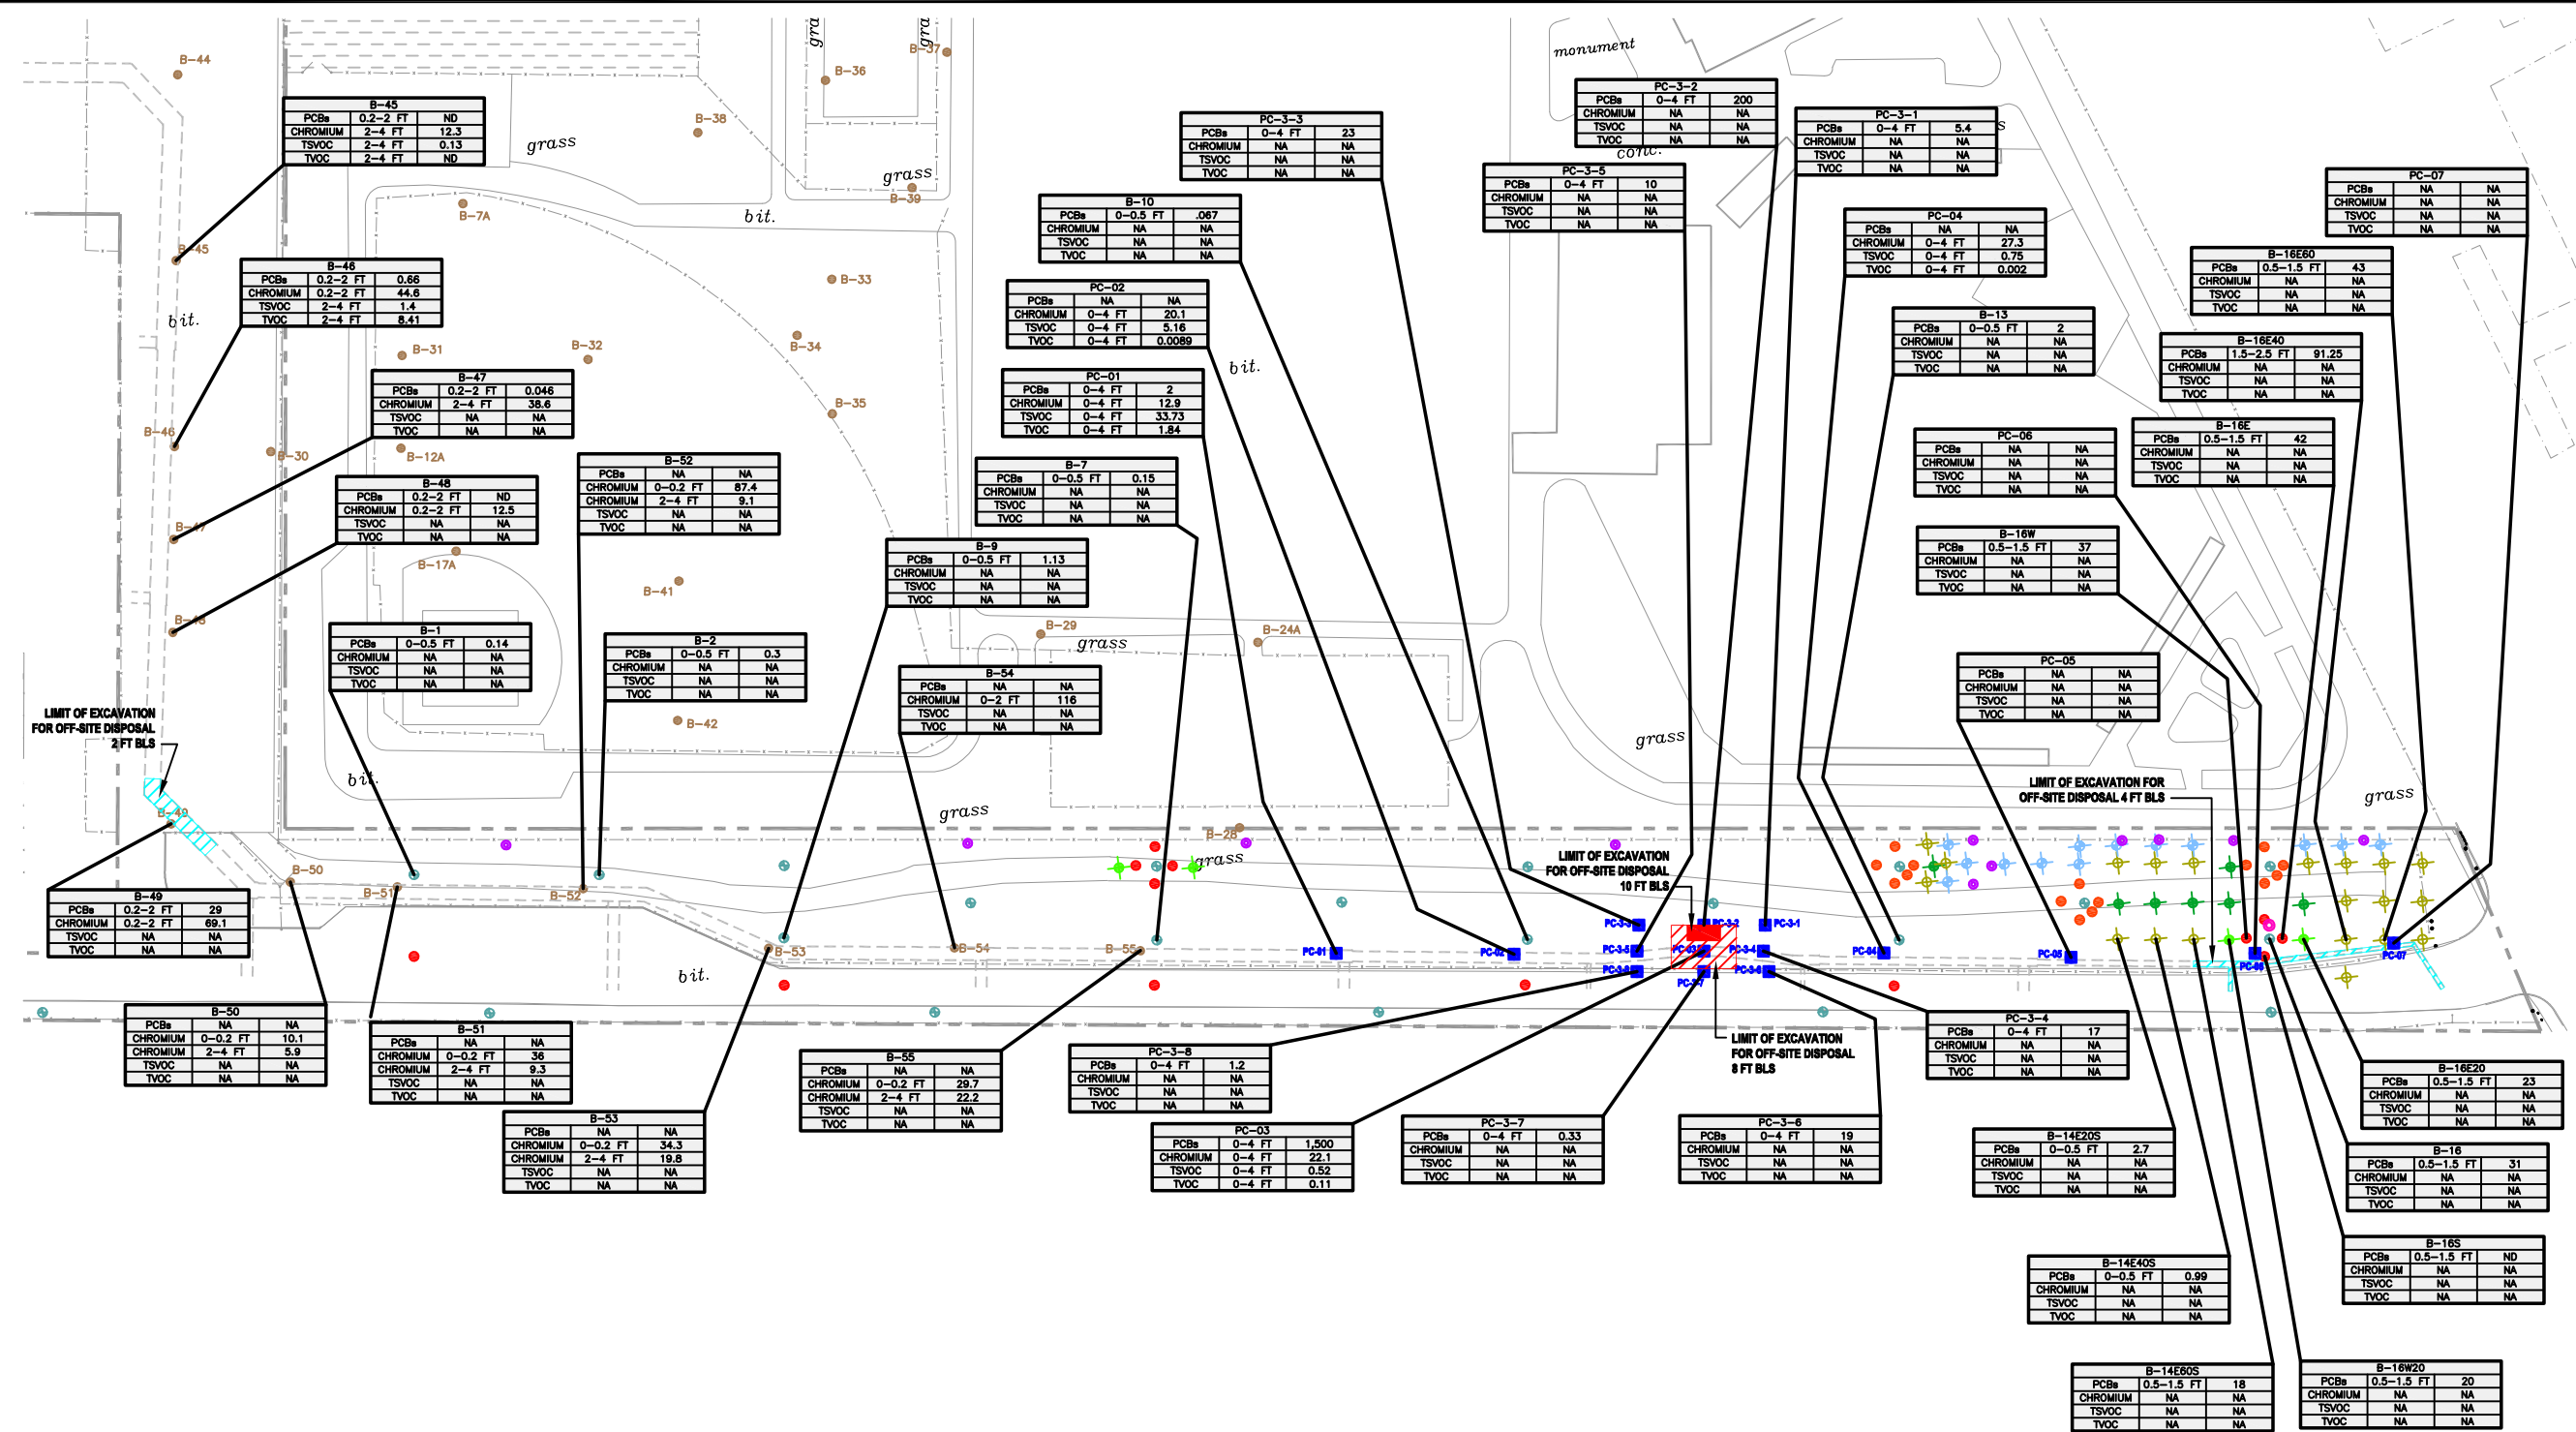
B-44
B-45
| B-45 | | |
|---|---|---|
| PCBs | 0.2-2 FT | ND |
| CHROMIUM | 2-4 FT | 12.3 |
| TSVOC | 2-4 FT | 0.13 |
| TVOC | 2-4 FT | ND |

grass
B-38
B-36
gra
gra
B-37
grass
B-39
B-7A
bit.
B-33
B-34
B-35
B-31
B-32
B-30
B-12A
B-17A
B-41
B-42
B-29
B-24A
grass
grass
grass
bit.
bit.
bit.
bit.
monument
conc.
grass
grass

| B-46 | | |
|---|---|---|
| PCBs | 0.2-2 FT | 0.66 |
| CHROMIUM | 0.2-2 FT | 44.6 |
| TSVOC | 2-4 FT | 1.4 |
| TVOC | 2-4 FT | 8.41 |

| B-47 | | |
|---|---|---|
| PCBs | 0.2-2 FT | 0.046 |
| CHROMIUM | 2-4 FT | 38.6 |
| TSVOC | NA | NA |
| TVOC | NA | NA |

| B-48 | | |
|---|---|---|
| PCBs | 0.2-2 FT | ND |
| CHROMIUM | 0.2-2 FT | 12.5 |
| TSVOC | NA | NA |
| TVOC | NA | NA |

| B-1 | | |
|---|---|---|
| PCBs | 0-0.5 FT | 0.14 |
| CHROMIUM | NA | NA |
| TSVOC | NA | NA |
| TVOC | NA | NA |

| B-52 | | |
|---|---|---|
| PCBs | NA | NA |
| CHROMIUM | 0-0.2 FT | 87.4 |
| CHROMIUM | 2-4 FT | 9.1 |
| TSVOC | NA | NA |
| TVOC | NA | NA |

| B-2 | | |
|---|---|---|
| PCBs | 0-0.5 FT | 0.3 |
| CHROMIUM | NA | NA |
| TSVOC | NA | NA |
| TVOC | NA | NA |

| B-9 | | |
|---|---|---|
| PCBs | 0-0.5 FT | 1.13 |
| CHROMIUM | NA | NA |
| TSVOC | NA | NA |
| TVOC | NA | NA |

| B-54 | | |
|---|---|---|
| PCBs | NA | NA |
| CHROMIUM | 0-2 FT | 116 |
| TSVOC | NA | NA |
| TVOC | NA | NA |

| B-10 | | |
|---|---|---|
| PCBs | 0-0.5 FT | .067 |
| CHROMIUM | NA | NA |
| TSVOC | NA | NA |
| TVOC | NA | NA |

| PC-02 | | |
|---|---|---|
| PCBs | NA | NA |
| CHROMIUM | 0-4 FT | 20.1 |
| TSVOC | 0-4 FT | 5.16 |
| TVOC | 0-4 FT | 0.0089 |

| PC-01 | | |
|---|---|---|
| PCBs | 0-4 FT | 2 |
| CHROMIUM | 0-4 FT | 12.9 |
| TSVOC | 0-4 FT | 33.73 |
| TVOC | 0-4 FT | 1.84 |

| B-7 | | |
|---|---|---|
| PCBs | 0-0.5 FT | 0.15 |
| CHROMIUM | NA | NA |
| TSVOC | NA | NA |
| TVOC | NA | NA |

| PC-3-3 | | |
|---|---|---|
| PCBs | 0-4 FT | 23 |
| CHROMIUM | NA | NA |
| TSVOC | NA | NA |
| TVOC | NA | NA |

| PC-3-2 | | |
|---|---|---|
| PCBs | 0-4 FT | 200 |
| CHROMIUM | NA | NA |
| TSVOC | NA | NA |
| TVOC | NA | NA |

| PC-3-5 | | |
|---|---|---|
| PCBs | 0-4 FT | 10 |
| CHROMIUM | NA | NA |
| TSVOC | NA | NA |
| TVOC | NA | NA |

| PC-3-1 | | |
|---|---|---|
| PCBs | 0-4 FT | 5.4 |
| CHROMIUM | NA | NA |
| TSVOC | NA | NA |
| TVOC | NA | NA |

| PC-04 | | |
|---|---|---|
| PCBs | NA | NA |
| CHROMIUM | 0-4 FT | 27.3 |
| TSVOC | 0-4 FT | 0.75 |
| TVOC | 0-4 FT | 0.002 |

| PC-07 | | |
|---|---|---|
| PCBs | NA | NA |
| CHROMIUM | NA | NA |
| TSVOC | NA | NA |
| TVOC | NA | NA |

| B-16E60 | | |
|---|---|---|
| PCBs | 0.5-1.5 FT | 43 |
| CHROMIUM | NA | NA |
| TSVOC | NA | NA |
| TVOC | NA | NA |

| B-13 | | |
|---|---|---|
| PCBs | 0-0.5 FT | 2 |
| CHROMIUM | NA | NA |
| TSVOC | NA | NA |
| TVOC | NA | NA |

| B-16E40 | | |
|---|---|---|
| PCBs | 1.5-2.5 FT | 91.25 |
| CHROMIUM | NA | NA |
| TSVOC | NA | NA |
| TVOC | NA | NA |

| PC-06 | | |
|---|---|---|
| PCBs | NA | NA |
| CHROMIUM | NA | NA |
| TSVOC | NA | NA |
| TVOC | NA | NA |

| B-16E | | |
|---|---|---|
| PCBs | 0.5-1.5 FT | 42 |
| CHROMIUM | NA | NA |
| TSVOC | NA | NA |
| TVOC | NA | NA |

| B-16W | | |
|---|---|---|
| PCBs | 0.5-1.5 FT | 37 |
| CHROMIUM | NA | NA |
| TSVOC | NA | NA |
| TVOC | NA | NA |

| PC-05 | | |
|---|---|---|
| PCBs | NA | NA |
| CHROMIUM | NA | NA |
| TSVOC | NA | NA |
| TVOC | NA | NA |

LIMIT OF EXCAVATION FOR OFF-SITE DISPOSAL 2 FT BLS
LIMIT OF EXCAVATION FOR OFF-SITE DISPOSAL 10 FT BLS
LIMIT OF EXCAVATION FOR OFF-SITE DISPOSAL 4 FT BLS
LIMIT OF EXCAVATION FOR OFF-SITE DISPOSAL 8 FT BLS

B-49
B-50
B-51
B-52
B-53
B-54
B-55
B-28
PC-01
PC-02
PC-3-3
PC-3-5
PC-3-8
PC-3-2
PC-03
PC-3-4
PC-3-6
PC-3-7
PC-3-1
PC-04
PC-05
PC-06
PC-07

| B-49 | | |
|---|---|---|
| PCBs | 0.2-2 FT | 29 |
| CHROMIUM | 0.2-2 FT | 69.1 |
| TSVOC | NA | NA |
| TVOC | NA | NA |

| B-50 | | |
|---|---|---|
| PCBs | NA | NA |
| CHROMIUM | 0-0.2 FT | 10.1 |
| CHROMIUM | 2-4 FT | 5.9 |
| TSVOC | NA | NA |
| TVOC | NA | NA |

| B-51 | | |
|---|---|---|
| PCBs | NA | NA |
| CHROMIUM | 0-0.2 FT | 36 |
| CHROMIUM | 2-4 FT | 9.3 |
| TSVOC | NA | NA |
| TVOC | NA | NA |

| B-53 | | |
|---|---|---|
| PCBs | NA | NA |
| CHROMIUM | 0-0.2 FT | 34.3 |
| CHROMIUM | 2-4 FT | 19.8 |
| TSVOC | NA | NA |
| TVOC | NA | NA |

| B-55 | | |
|---|---|---|
| PCBs | NA | NA |
| CHROMIUM | 0-0.2 FT | 29.7 |
| CHROMIUM | 2-4 FT | 22.2 |
| TSVOC | NA | NA |
| TVOC | NA | NA |

| PC-3-8 | | |
|---|---|---|
| PCBs | 0-4 FT | 1.2 |
| CHROMIUM | NA | NA |
| TSVOC | NA | NA |
| TVOC | NA | NA |

| PC-03 | | |
|---|---|---|
| PCBs | 0-4 FT | 1,500 |
| CHROMIUM | 0-4 FT | 22.1 |
| TSVOC | 0-4 FT | 0.52 |
| TVOC | 0-4 FT | 0.11 |

| PC-3-7 | | |
|---|---|---|
| PCBs | 0-4 FT | 0.33 |
| CHROMIUM | NA | NA |
| TSVOC | NA | NA |
| TVOC | NA | NA |

| PC-3-6 | | |
|---|---|---|
| PCBs | 0-4 FT | 19 |
| CHROMIUM | NA | NA |
| TSVOC | NA | NA |
| TVOC | NA | NA |

| PC-3-4 | | |
|---|---|---|
| PCBs | 0-4 FT | 17 |
| CHROMIUM | NA | NA |
| TSVOC | NA | NA |
| TVOC | NA | NA |

| B-14E20S | | |
|---|---|---|
| PCBs | 0-0.5 FT | 2.7 |
| CHROMIUM | NA | NA |
| TSVOC | NA | NA |
| TVOC | NA | NA |

| B-16E20 | | |
|---|---|---|
| PCBs | 0.5-1.5 FT | 23 |
| CHROMIUM | NA | NA |
| TSVOC | NA | NA |
| TVOC | NA | NA |

| B-16 | | |
|---|---|---|
| PCBs | 0.5-1.5 FT | 31 |
| CHROMIUM | NA | NA |
| TSVOC | NA | NA |
| TVOC | NA | NA |

| B-14E40S | | |
|---|---|---|
| PCBs | 0-0.5 FT | 0.99 |
| CHROMIUM | NA | NA |
| TSVOC | NA | NA |
| TVOC | NA | NA |

| B-16S | | |
|---|---|---|
| PCBs | 0.5-1.5 FT | ND |
| CHROMIUM | NA | NA |
| TSVOC | NA | NA |
| TVOC | NA | NA |

| B-14E60S | | |
|---|---|---|
| PCBs | 0.5-1.5 FT | 18 |
| CHROMIUM | NA | NA |
| TSVOC | NA | NA |
| TVOC | NA | NA |

| B-16W20 | | |
|---|---|---|
| PCBs | 0.5-1.5 FT | 20 |
| CHROMIUM | NA | NA |
| TSVOC | NA | NA |
| TVOC | NA | NA |